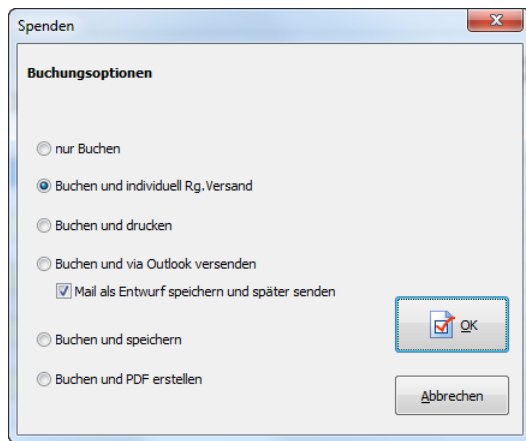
Spenden

Buchungsoptionen

nur Buchen

Buchen und individuell Rg.Versand

Buchen und drucken

Buchen und via Outlook versenden

Mail als Entwurf speichern und später senden

Buchen und speichern

Buchen und PDF erstellen

OK

Abbrechen